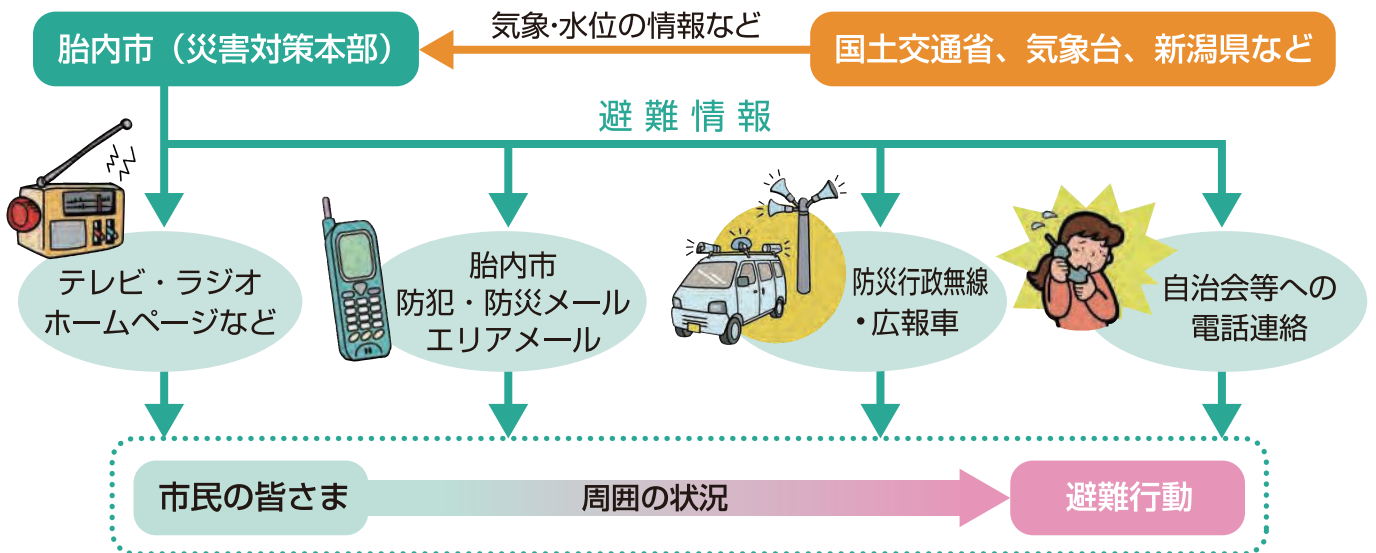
胎内市（災害対策本部）

気象･水位の情報など

国土交通省、気象台、新潟県など

避難情報

テレビ・ラジオ
ホームページなど

胎内市
防犯・防災メール
エリアメール

防災行政無線
・広報車

自治会等への
電話連絡

市民の皆さま

周囲の状況

避難行動